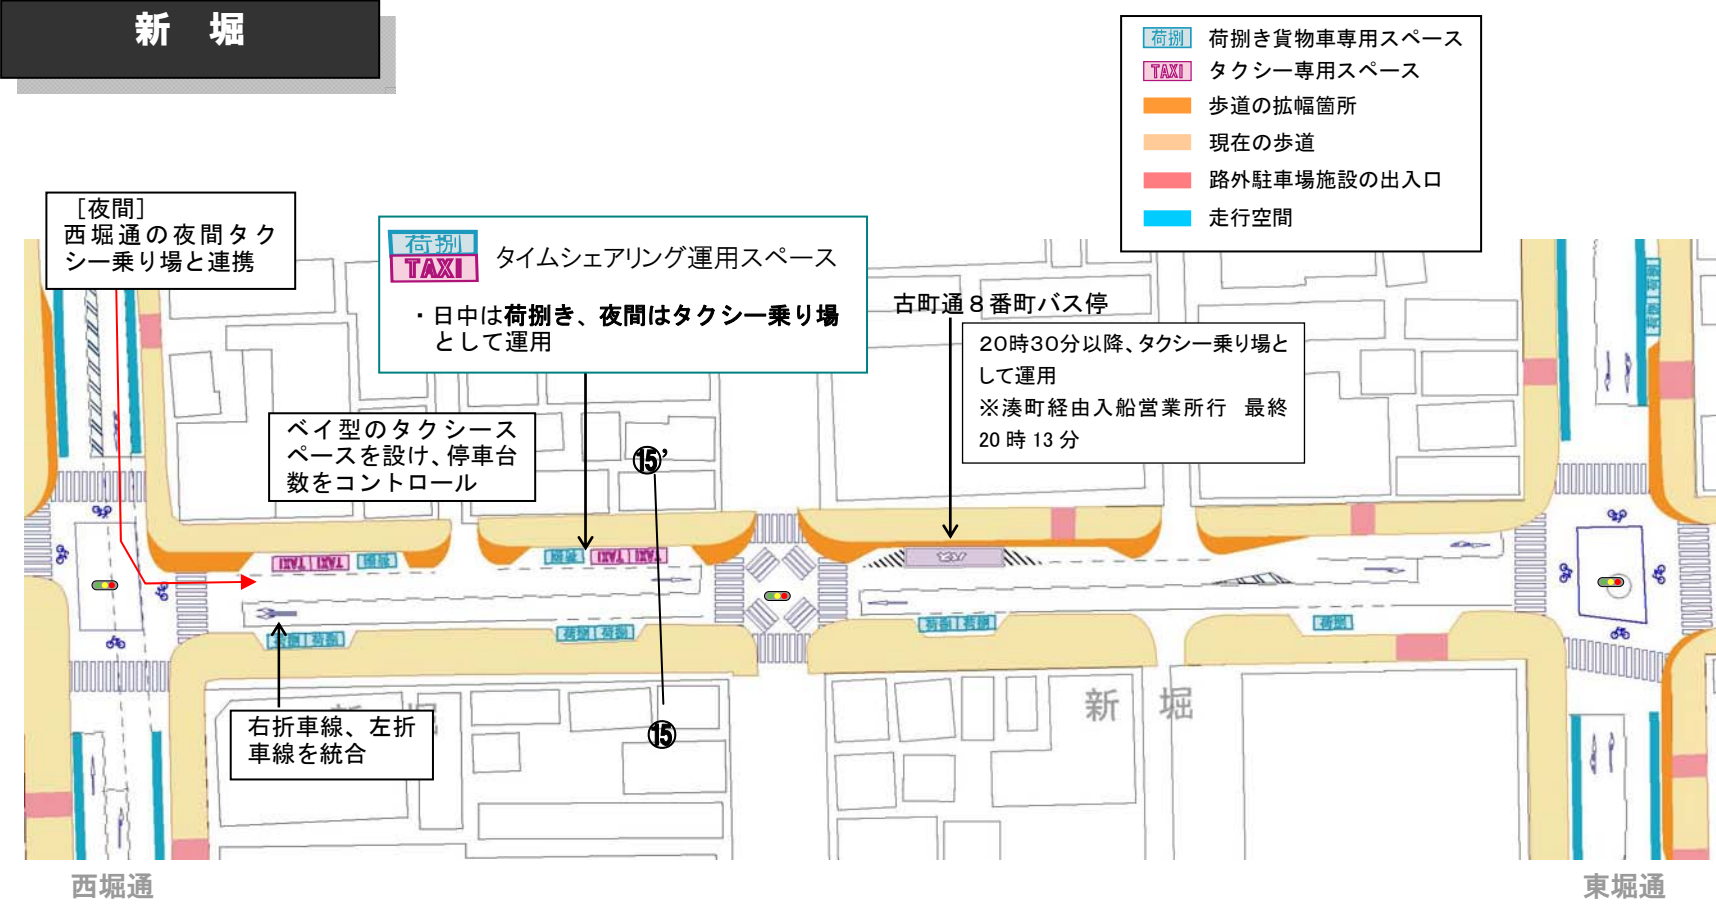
新　堀

荷捌　荷捌き貨物車専用スペース
TAXI　タクシー専用スペース
歩道の拡幅箇所
現在の歩道
路外駐車場施設の出入口
走行空間

［夜間］
西堀通の夜間タクシー乗り場と連携

荷捌 TAXI　タイムシェアリング運用スペース

・日中は荷捌き、夜間はタクシー乗り場として運用

古町通８番町バス停

20時30分以降、タクシー乗り場として運用
※湊町経由入船営業所行　最終20時13分

ベイ型のタクシースペースを設け、停車台数をコントロール

⑮'

TAXI TAXI 荷捌
荷捌 TAXI TAXI
バス
荷捌 荷捌
荷捌 荷捌
荷捌 荷捌
荷捌

右折車線、左折車線を統合

⑮

新　堀

西堀通

東堀通